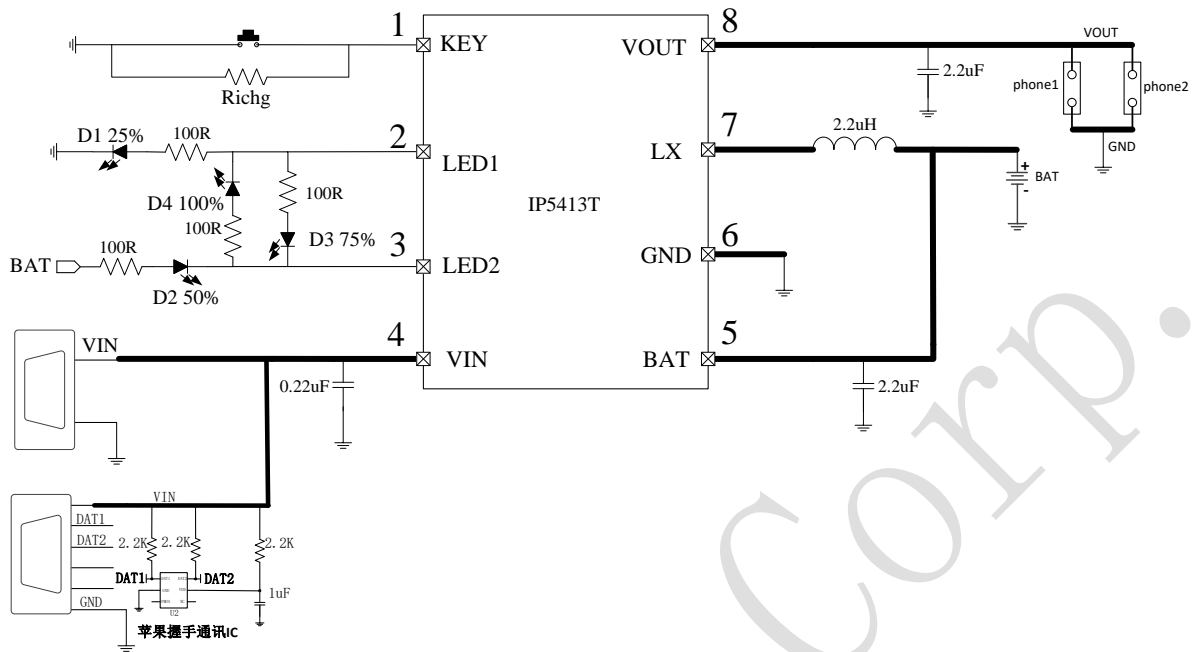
1 KEY
Richg
D1 25%
100R
2 LED1
D4 100%
100R
100R
D3 75%
3 LED2
BAT
100R
D2 50%
IP5413T
8 VOUT
2.2uF
VOUT
phone1
phone2
GND
7 LX
2.2uH
BAT
+
-
6 GND
5 BAT
2.2uF
4 VIN
VIN
0.22uF
VIN
DAT1
DAT2
2.2K
2.2K
2.2K
DAT1
DAT2
U2
1uF
GND
苹果握手通讯IC
Corp.